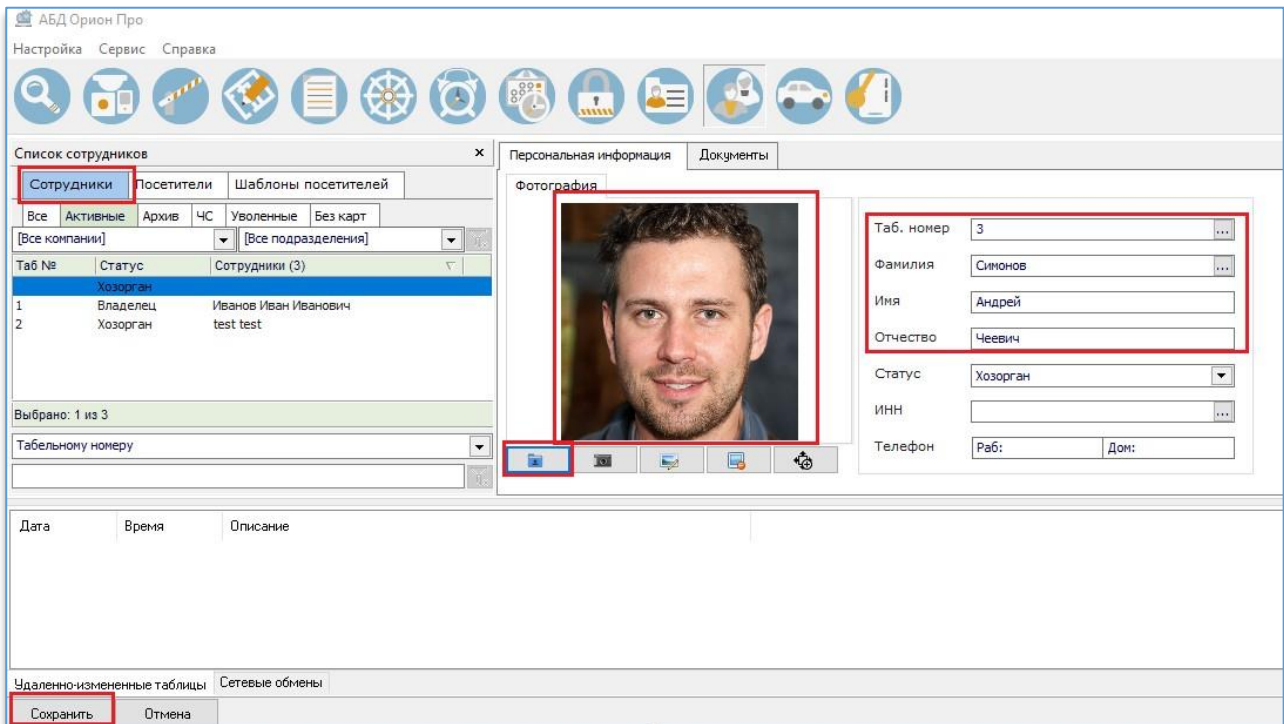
АБД Орион Про

Настройка Сервис Справка

Список сотрудников ×

Сотрудники Посетители Шаблоны посетителей

Все Активные Архив ЧС Уволенные Без карт

[Все компании] [Все подразделения]

| Таб № | Статус | Сотрудники (3) |
|---|---|---|
| | Хозорган | |
| 1 | Владелец | Иванов Иван Иванович |
| 2 | Хозорган | test test |

Выбрано: 1 из 3

Табельному номеру

Персональная информация Документы

Фотография

Таб. номер 3

Фамилия Симонов

Имя Андрей

Отчество Чеевич

Статус Хозорган

ИНН

Телефон Раб: Дом:

| Дата | Время | Описание |
|---|---|---|

Удаленно-измененные таблицы Сетевые обмены

Сохранить Отмена